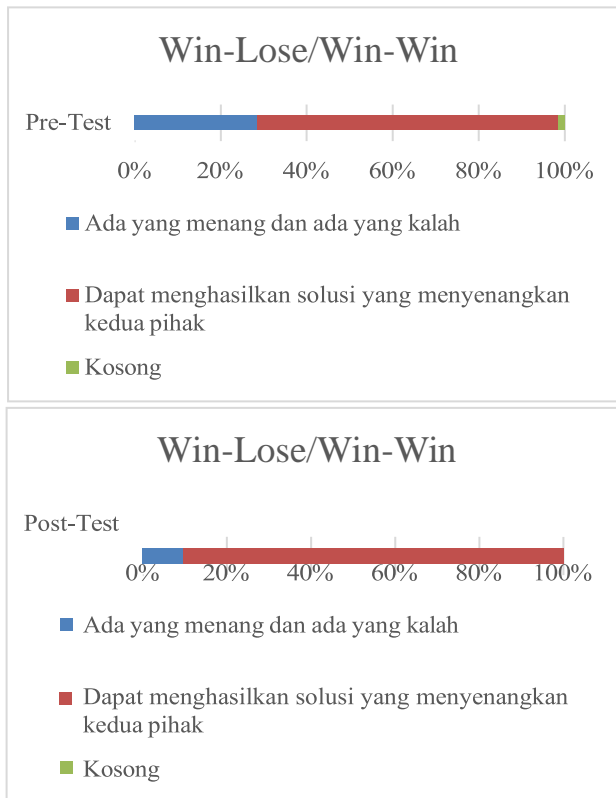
Win-Lose/Win-Win

Pre-Test

0% 20% 40% 60% 80% 100%

Ada yang menang dan ada yang kalah

Dapat menghasilkan solusi yang menyenangkan kedua pihak

Kosong

Win-Lose/Win-Win

Post-Test

0% 20% 40% 60% 80% 100%

Ada yang menang dan ada yang kalah

Dapat menghasilkan solusi yang menyenangkan kedua pihak

Kosong